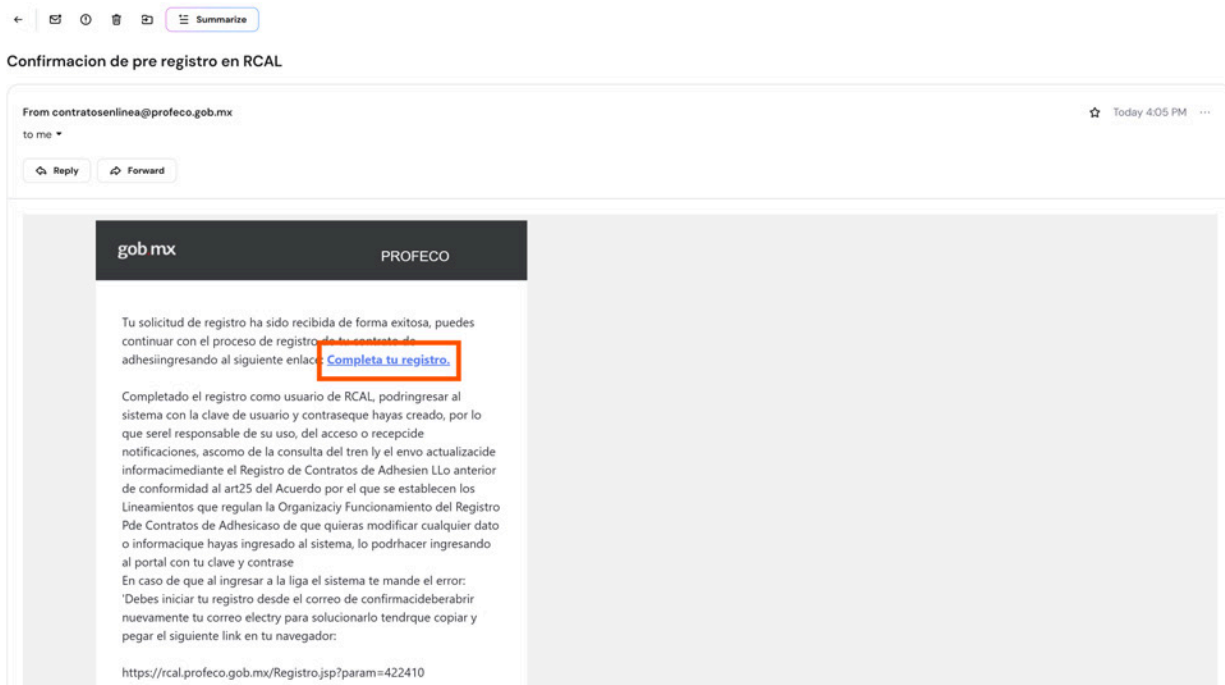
Summarize

Confirmacion de pre registro en RCAL

From contratosenlinea@profeco.gob.mx
to me

Today 4:05 PM

Reply
Forward

gob mx
PROFECO

Tu solicitud de registro ha sido recibida de forma exitosa, puedes continuar con el proceso de registro de tu contrato de adhesiingresando al siguiente enlace: Completa tu registro.

Completado el registro como usuario de RCAL, podringresar al sistema con la clave de usuario y contraseque hayas creado, por lo que serel responsable de su uso, del acceso o recepcide notificaciones, ascomo de la consulta del tren ly el envo actualizacide informacimediante el Registro de Contratos de Adhesien LLo anterior de conformidad al art25 del Acuerdo por el que se establecen los Lineamientos que regulan la Organizaciy Funcionamiento del Registro Pde Contratos de Adhesicaso de que quieras modificar cualquier dato o informacique hayas ingresado al sistema, lo podrhacer ingresando al portal con tu clave y contrase
En caso de que al ingresar a la liga el sistema te mande el error: 'Debes iniciar tu registro desde el correo de confirmacideberabrir nuevamente tu correo electry para solucionarlo tendrque copiar y pegar el siguiente link en tu navegador:

https://rcal.profeco.gob.mx/Registro.jsp?param=422410